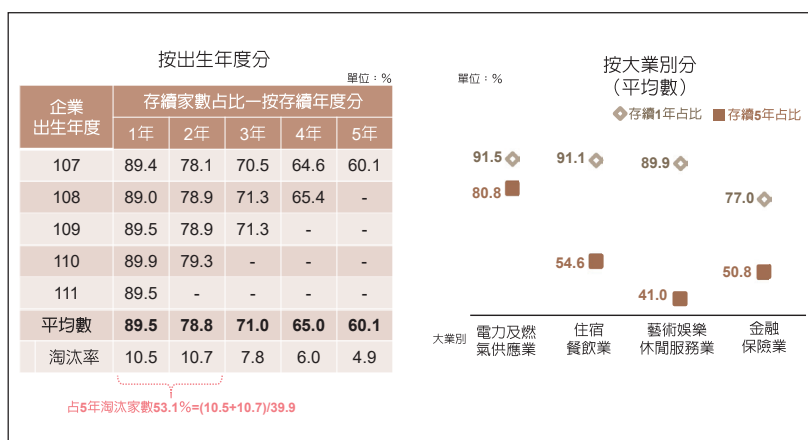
按出生年度分

單位：%

| 企業出生年度 | 存續家數占比－按存續年度分 1年 | 2年 | 3年 | 4年 | 5年 |
|---|---|---|---|---|---|
| 107 | 89.4 | 78.1 | 70.5 | 64.6 | 60.1 |
| 108 | 89.0 | 78.9 | 71.3 | 65.4 | - |
| 109 | 89.5 | 78.9 | 71.3 | - | - |
| 110 | 89.9 | 79.3 | - | - | - |
| 111 | 89.5 | - | - | - | - |
| 平均數 | 89.5 | 78.8 | 71.0 | 65.0 | 60.1 |
| 淘汰率 | 10.5 | 10.7 | 7.8 | 6.0 | 4.9 |

占5年淘汰家數53.1%=(10.5+10.7)/39.9

按大業別分
（平均數）

單位：%

存續1年占比 存續5年占比

91.5
80.8
91.1
54.6
89.9
41.0
77.0
50.8

大業別
電力及燃氣供應業
住宿餐飲業
藝術娛樂休閒服務業
金融保險業